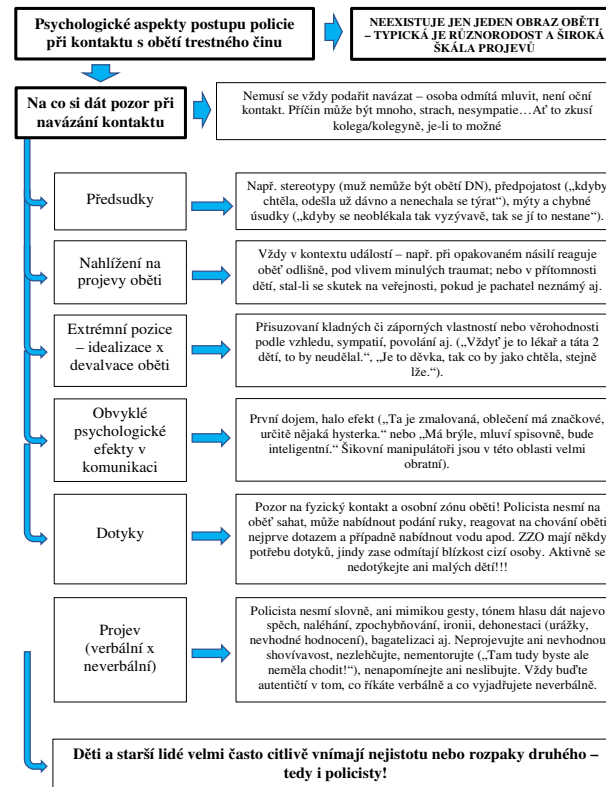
Psychologické aspekty postupu policie při kontaktu s obětí trestného činu

NEEXISTUJE JEN JEDEN OBRAZ OBĚTI – TYPICKÁ JE RŮZNORODOST A ŠIROKÁ ŠKÁLA PROJEVŮ

Na co si dát pozor při navázání kontaktu

Nemusí se vždy podařit navázat – osoba odmítá mluvit, není oční kontakt. Příčin může být mnoho, strach, nesympatie…Ať to zkusí kolega/kolegyně, je-li to možné

Předsudky

Např. stereotypy (muž nemůže být obětí DN), předpojatost („kdyby chtěla, odešla už dávno a nenechala se týrat"), mýty a chybné úsudky („kdyby se neoblékala tak vyzývavě, tak se jí to nestane").

Nahlížení na projevy oběti

Vždy v kontextu událostí – např. při opakovaném násilí reaguje oběť odlišně, pod vlivem minulých traumat; nebo v přítomnosti dětí, stal-li se skutek na veřejnosti, pokud je pachatel neznámý aj.

Extrémní pozice – idealizace x devalvace oběti

Přisuzovaní kladných či záporných vlastností nebo věrohodnosti podle vzhledu, sympatií, povolání aj. („Vždyť je to lékař a táta 2 dětí, to by neudělal.", „Je to děvka, tak co by jako chtěla, stejně lže.").

Obvyklé psychologické efekty v komunikaci

První dojem, halo efekt („Ta je zmalovaná, oblečení má značkové, určitě nějaká hysterka." nebo „Má brýle, mluví spisovně, bude inteligentní." Šikovní manipulátoři jsou v této oblasti velmi obratní).

Dotyky

Pozor na fyzický kontakt a osobní zónu oběti! Policista nesmí na oběť sahat, může nabídnout podání ruky, reagovat na chování oběti nejprve dotazem a případně nabídnout vodu apod. ZZO mají někdy potřebu dotyků, jindy zase odmítají blízkost cizí osoby. Aktivně se nedotýkejte ani malých dětí!!!

Projev (verbální x neverbální)

Policista nesmí slovně, ani mimikou gesty, tónem hlasu dát najevo spěch, naléhání, zpochybňování, ironii, dehonestaci (urážky, nevhodné hodnocení), bagatelizaci aj. Neprojevujte ani nevhodnou shovívavost, nezlehčujte, nementorujte („Tam tudy byste ale neměla chodit!"), nenapomínejte ani neslibujte. Vždy buďte autentičtí v tom, co říkáte verbálně a co vyjadřujete neverbálně.

Děti a starší lidé velmi často citlivě vnímají nejistotu nebo rozpaky druhého – tedy i policisty!